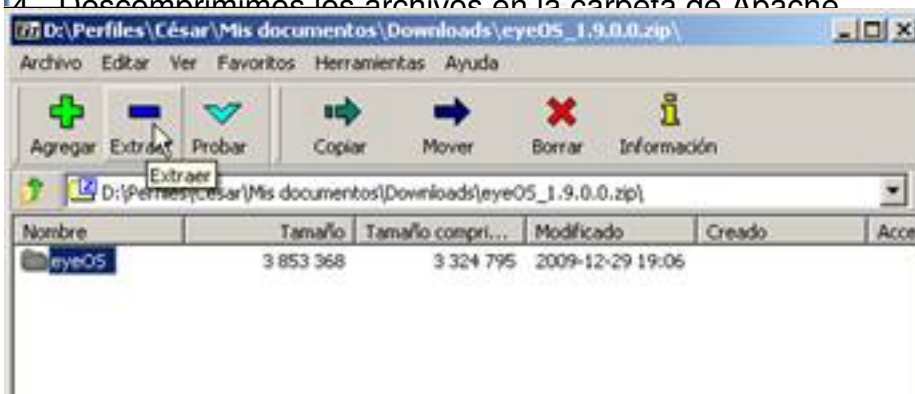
4- Descomprimimos los archivos en la carpeta de Apache

D:\Perfiles\César\Mis documentos\Downloads\eyeOS_1.9.0.0.zip\

Archivo Editar Ver Favoritos Herramientas Ayuda

Agregar Extraer Probar Copiar Mover Borrar Información

Extraer

D:\Perfiles\César\Mis documentos\Downloads\eyeOS_1.9.0.0.zip\

| Nombre | Tamaño | Tamaño compri... | Modificado | Creado | Acce |
|---|---|---|---|---|---|
| eyeOS | 3 853 368 | 3 324 795 | 2009-12-29 19:06 | | |